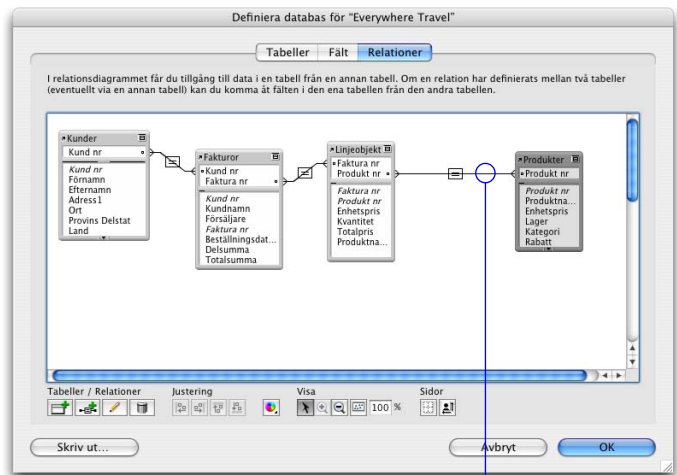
Definiera databas för "Everywhere Travel"

Tabeller | Fält | Relationer

I relationsdiagrammet får du tillgång till data i en tabell från en annan tabell. Om en relation har definierats mellan två tabeller (eventuellt via en annan tabell) kan du komma åt fälten i den ena tabellen från den andra tabellen.

Kunder
Kund nr
Kund nr
Förnamn
Efternamn
Adress1
Ort
Provins Delstat
Land

Fakturor
Kund nr
Faktura nr
Kund nr
Kundnamn
Försäljare
Faktura nr
Beställningsdat...
Delsumma
Totalsumma

Linjeobjekt
Faktura nr
Produkt nr
Faktura nr
Produkt nr
Enhetspris
Kvantitet
Totalpris
Produktna...

Produkter
Produkt nr
Produkt nr
Produktna...
Enhetspris
Lager
Kategori
Rabatt

Tabeller / Relationer
Justering
Visa
100 %
Sidor

Skriv ut...
Avbryt
OK